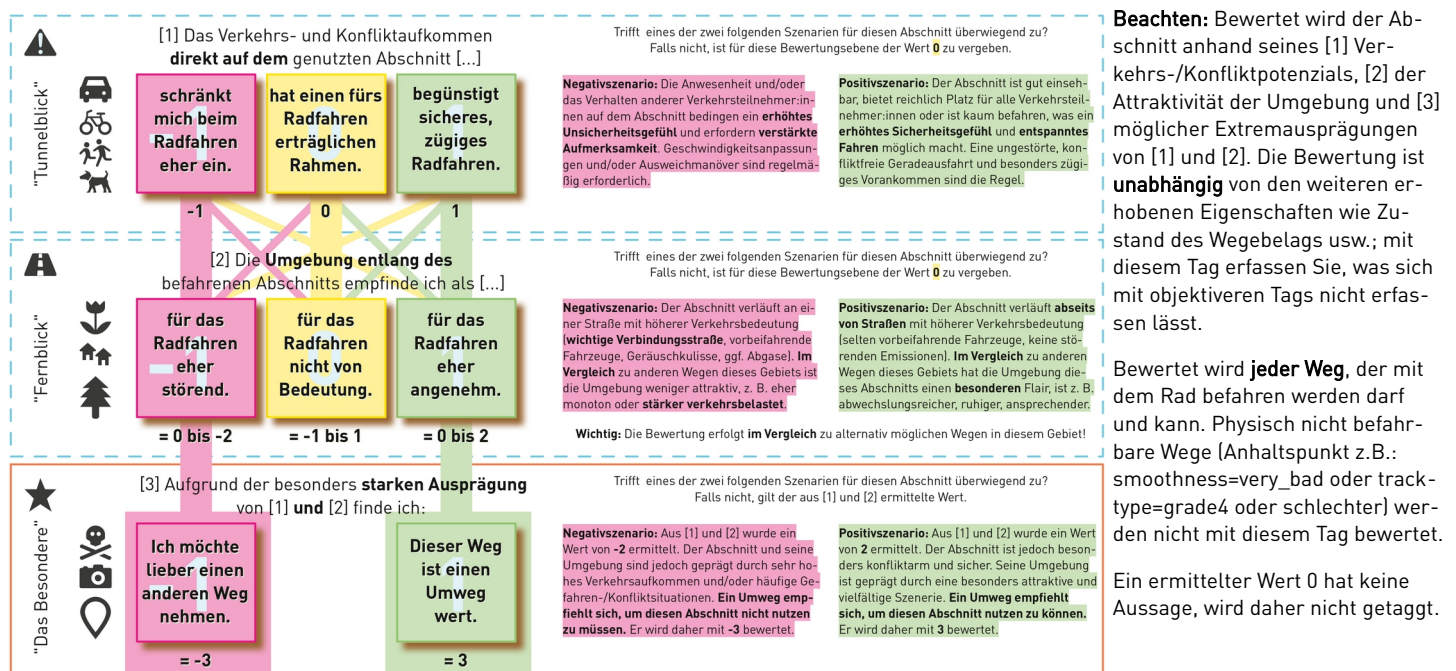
"Tunnelblick"

[1] Das Verkehrs- und Konfliktaufkommen **direkt auf dem** genutzten Abschnitt [...]

schränkt mich beim Radfahren eher ein.

hat einen fürs Radfahren erträglichen Rahmen.

begünstigt sicheres, zügiges Radfahren.

-1
0
1

Trifft eines der zwei folgenden Szenarien für diesen Abschnitt überwiegend zu? Falls nicht, ist für diese Bewertungsebene der Wert 0 zu vergeben.

Negativszenario: Die Anwesenheit und/oder das Verhalten anderer Verkehrsteilnehmer:innen auf dem Abschnitt bedingen ein erhöhtes Unsicherheitsgefühl und erfordern verstärkte Aufmerksamkeit. Geschwindigkeitsanpassungen und/oder Ausweichmanöver sind regelmäßig erforderlich.

Positivszenario: Der Abschnitt ist gut einsehbar, bietet reichlich Platz für alle Verkehrsteilnehmer:innen oder ist kaum befahren, was ein erhöhtes Sicherheitsgefühl und entspanntes Fahren möglich macht. Eine ungestörte, konfliktfreie Geradeausfahrt und besonders zügiges Vorankommen sind die Regel.

"Fernblick"

[2] Die **Umgebung entlang des** befahrenen Abschnitts empfinde ich als [...]

für das Radfahren eher störend.

für das Radfahren nicht von Bedeutung.

für das Radfahren eher angenehm.

= 0 bis -2
= -1 bis 1
= 0 bis 2

Trifft eines der zwei folgenden Szenarien für diesen Abschnitt überwiegend zu? Falls nicht, ist für diese Bewertungsebene der Wert 0 zu vergeben.

Negativszenario: Der Abschnitt verläuft an einer Straße mit höherer Verkehrsbedeutung (wichtige Verbindungsstraße, vorbeifahrende Fahrzeuge, Geräuschkulisse, ggf. Abgase). Im Vergleich zu anderen Wegen dieses Gebiets ist die Umgebung weniger attraktiv, z. B. eher monoton oder stärker verkehrsbelastet.

Positivszenario: Der Abschnitt verläuft abseits von Straßen mit höherer Verkehrsbedeutung (selten vorbeifahrende Fahrzeuge, keine störenden Emissionen). Im Vergleich zu anderen Wegen dieses Gebiets hat die Umgebung dieses Abschnitts einen besonderen Flair, ist z. B. abwechslungsreicher, ruhiger, ansprechender.

Wichtig: Die Bewertung erfolgt im Vergleich zu alternativ möglichen Wegen in diesem Gebiet!

"Das Besondere"

[3] Aufgrund der besonders **starken Ausprägung** von [1] **und** [2] finde ich:

Ich möchte lieber einen anderen Weg nehmen.

Dieser Weg ist einen Umweg wert.

= -3
= 3

Trifft eines der zwei folgenden Szenarien für diesen Abschnitt überwiegend zu? Falls nicht, gilt der aus [1] und [2] ermittelte Wert.

Negativszenario: Aus [1] und [2] wurde ein Wert von -2 ermittelt. Der Abschnitt und seine Umgebung sind jedoch geprägt durch sehr hohes Verkehrsaufkommen und/oder häufige Gefahren-/Konfliktsituationen. Ein Umweg empfiehlt sich, um diesen Abschnitt nicht nutzen zu müssen. Er wird daher mit -3 bewertet.

Positivszenario: Aus [1] und [2] wurde ein Wert von 2 ermittelt. Der Abschnitt ist jedoch besonders konfliktarm und sicher. Seine Umgebung ist geprägt durch eine besonders attraktive und vielfältige Szenerie. Ein Umweg empfiehlt sich, um diesen Abschnitt nutzen zu können. Er wird daher mit 3 bewertet.

**Beachten:** Bewertet wird der Abschnitt anhand seines [1] Verkehrs-/Konfliktpotenzials, [2] der Attraktivität der Umgebung und [3] möglicher Extremausprägungen von [1] und [2]. Die Bewertung ist **unabhängig** von den weiteren erhobenen Eigenschaften wie Zustand des Wegebelags usw.; mit diesem Tag erfassen Sie, was sich mit objektiveren Tags nicht erfassen lässt.

Bewertet wird **jeder Weg**, der mit dem Rad befahren werden darf und kann. Physisch nicht befahrbare Wege (Anhaltspunkt z.B.: smoothness=very_bad oder tracktype=grade4 oder schlechter) werden nicht mit diesem Tag bewertet.

Ein ermittelter Wert 0 hat keine Aussage, wird daher nicht getaggt.